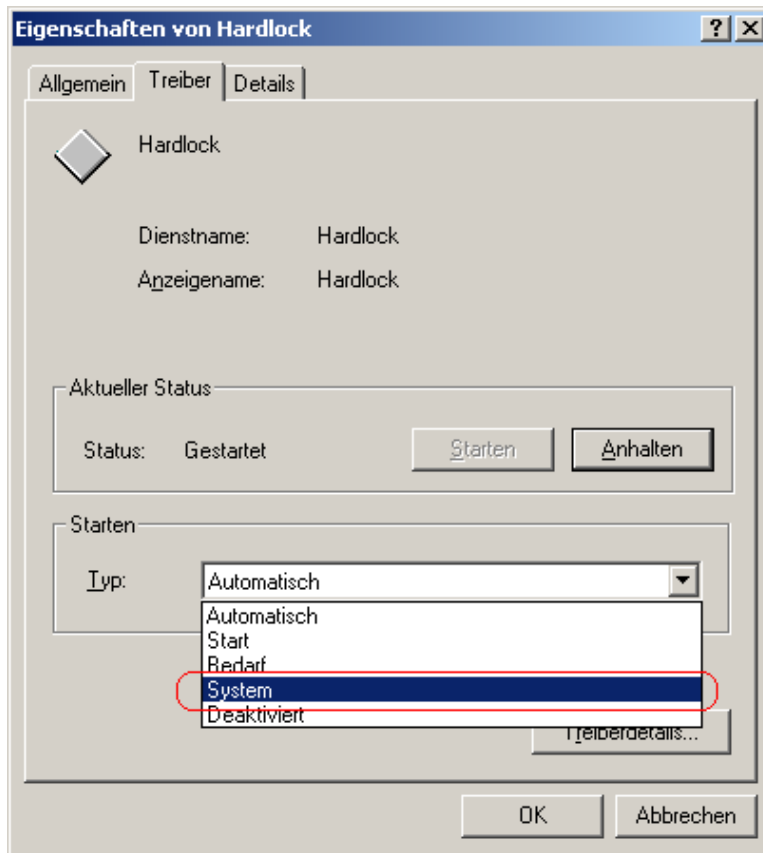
Eigenschaften von Hardlock
?
Allgemein Treiber Details

Hardlock

Dienstname: Hardlock

Anzeigename: Hardlock

Aktueller Status

Status: Gestartet

Starten Anhalten

Starten

Typ: Automatisch

Automatisch
Start
Bedarf
System
Deaktiviert

Treiberdetails...

OK Abbrechen